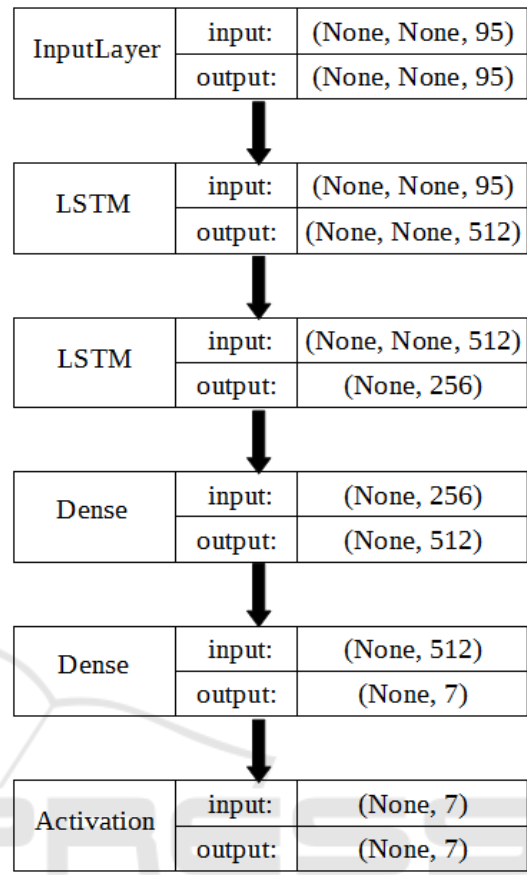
| InputLayer | input: | (None, None, 95) |
|---|---|---|
| | output: | (None, None, 95) |

| LSTM | input: | (None, None, 95) |
|---|---|---|
| | output: | (None, None, 512) |

| LSTM | input: | (None, None, 512) |
|---|---|---|
| | output: | (None, 256) |

| Dense | input: | (None, 256) |
|---|---|---|
| | output: | (None, 512) |

| Dense | input: | (None, 512) |
|---|---|---|
| | output: | (None, 7) |

| Activation | input: | (None, 7) |
|---|---|---|
| | output: | (None, 7) |